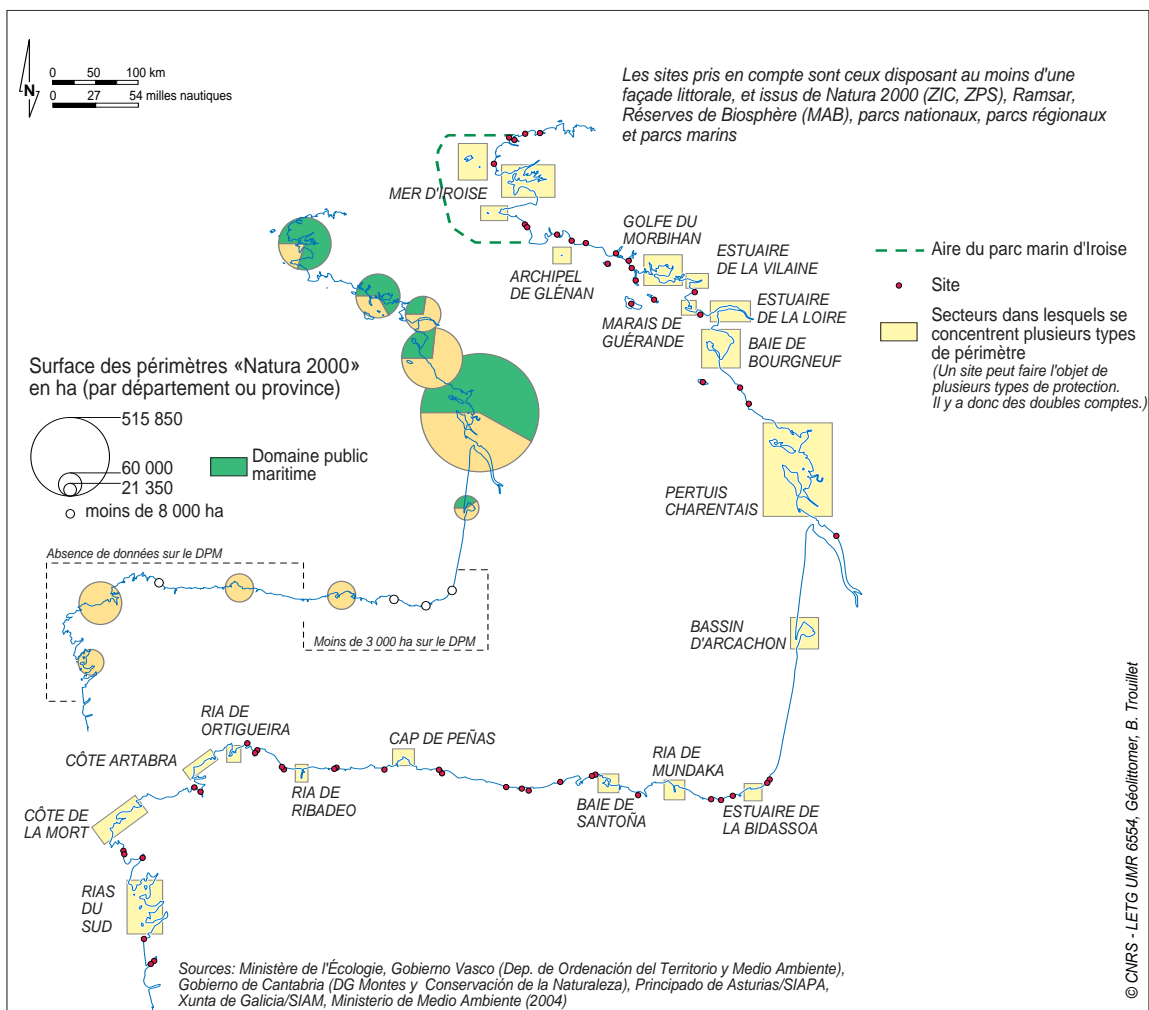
N

0 50 100 km
0 27 54 milles nautiques

Les sites pris en compte sont ceux disposant au moins d'une façade littorale, et issus de Natura 2000 (ZIC, ZPS), Ramsar, Réserves de Biosphère (MAB), parcs nationaux, parcs régionaux et parcs marins

MER D'IROISE

GOLFE DU MORBIHAN

ESTUAIRE DE LA VILAINE

ARCHIPEL DE GLÉNAN

ESTUAIRE DE LA LOIRE

MARAIS DE GUÉRANDE

BAIE DE BOURGNEUF

Aire du parc marin d'Iroise

Site

Secteurs dans lesquels se concentrent plusieurs types de périmètre
(Un site peut faire l'objet de plusieurs types de protection. Il y a donc des doubles comptes.)

Surface des périmètres «Natura 2000» en ha (par département ou province)

515 850

60 000

21 350

moins de 8 000 ha

Domaine public maritime

PERTUIS CHARENTAIS

Absence de données sur le DPM

Moins de 3 000 ha sur le DPM

BASSIN D'ARCACHON

RIA DE ORTIGUEIRA

CAP DE PEÑAS

CÔTE ARTABRA

RIA DE RIBADEO

RIA DE MUNDAKA

BAIE DE SANTOÑA

ESTUAIRE DE LA BIDASSOA

CÔTE DE LA MORT

RIAS DU SUD

Sources: Ministère de l'Écologie, Gobierno Vasco (Dep. de Ordenación del Territorio y Medio Ambiente), Gobierno de Cantabria (DG Montes y Conservación de la Naturaleza), Principado de Asturias/SIAPA, Xunta de Galicia/SIAM, Ministerio de Medio Ambiente (2004)

© CNRS - LETG UMR 6554, Géolittomer, B. Trouillet